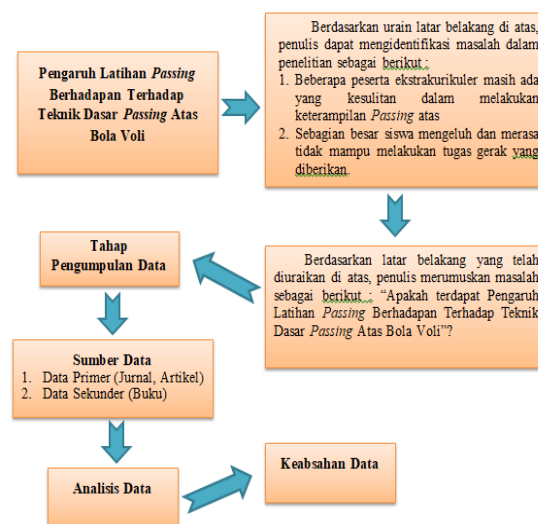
Pengaruh Latihan *Passing* Berhadapan Terhadap Teknik Dasar *Passing* Atas Bola Voli

Berdasarkan urain latar belakang di atas, penulis dapat mengidentifikasi masalah dalam penelitian sebagai berikut :
1. Beberapa peserta ekstrakurikuler masih ada yang kesulitan dalam melakukan keterampilan *Passing* atas
2. Sebagian besar siswa mengeluh dan merasa tidak mampu melakukan tugas gerak yang diberikan.

Berdasarkan latar belakang yang telah diuraikan di atas, penulis merumuskan masalah sebagai berikut : "Apakah terdapat Pengaruh Latihan *Passing* Berhadapan Terhadap Teknik Dasar *Passing* Atas Bola Voli"?

Tahap Pengumpulan Data

Sumber Data
1. Data Primer (Jurnal, Artikel)
2. Data Sekunder (Buku)

Analisis Data

Keabsahan Data